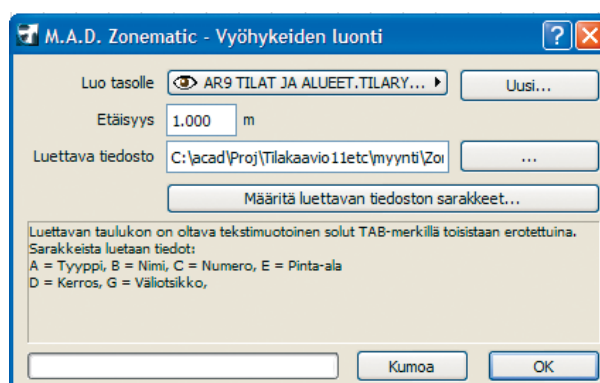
M.A.D. Zonematic - Vyöhykeiden luonti

?

X

Luo tasolle

AR9 TILAT JA ALUEET.TILARY...

Uusi...

Etäisyys

1.000

m

Luettava tiedosto

C:\acad\Proj\Tilakaavio11etc\myynti\Zo

...

Määritä luettavan tiedoston sarakkeet...

Luettavan taulukon on oltava tekstimuotoinen solut TAB-merkillä toisistaan erotettuina.
Sarakkeista luetaan tiedot:
A = Tyyppi, B = Nimi, C = Numero, E = Pinta-ala
D = Kerros, G = Väliotsikko,

Kumoa

OK